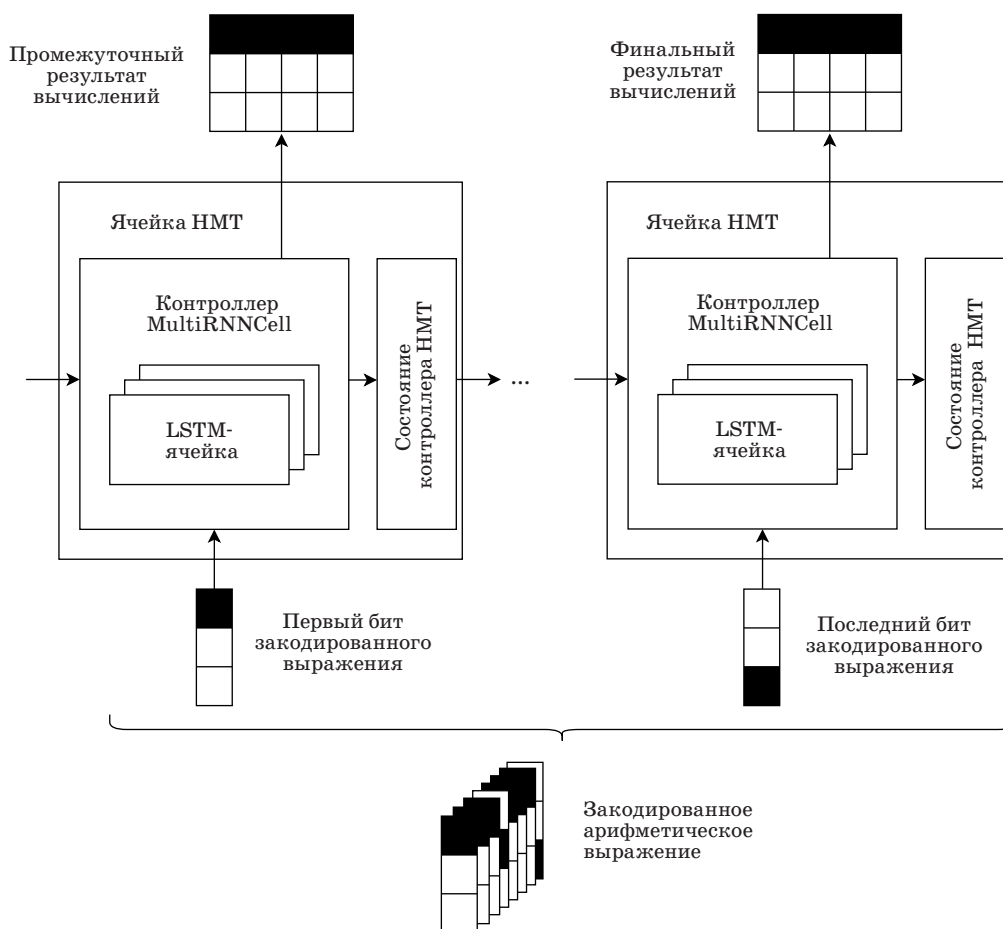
Промежуточный результат вычислений

Финальный результат вычислений

Ячейка НМТ

Контроллер MultiRNNCell

LSTM-ячейка

Состояние контроллера НМТ

...

Ячейка НМТ

Контроллер MultiRNNCell

LSTM-ячейка

Состояние контроллера НМТ

Первый бит закодированного выражения

Последний бит закодированного выражения

Закодированное арифметическое выражение